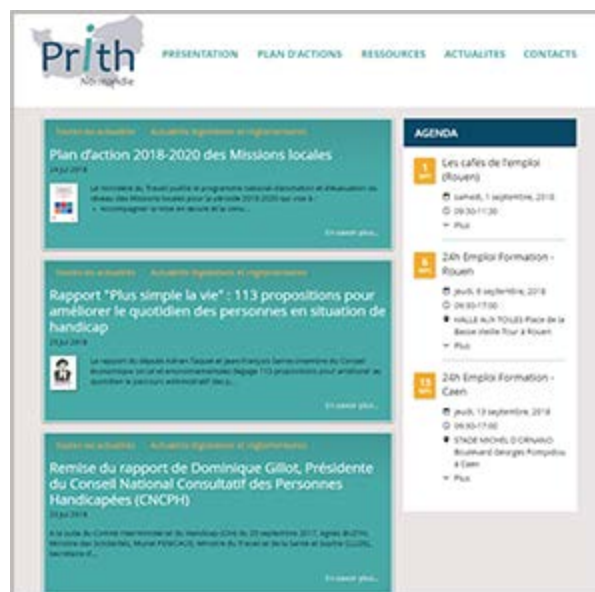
Prith Normandie

PRESENTATION PLAN D'ACTIONS RESSOURCES ACTUALITES CONTACTS

Toutes les actualités Actualité législative et réglementaire

Plan d'action 2018-2020 des Missions locales

24 Jul 2018

Le ministère du Travail publie le programme national d'animation et d'évaluation du réseau des Missions locales pour la période 2018-2020 qui vise à :
• Accompagner la mise en œuvre de la conv...

En savoir plus...

Toutes les actualités Actualité législative et réglementaire

Rapport "Plus simple la vie" : 113 propositions pour améliorer le quotidien des personnes en situation de handicap

23 Jul 2018

Le rapport du député Adrien Taquet et Jean-François Serres (membre du Conseil économique social et environnemental) dégage 113 propositions pour améliorer au quotidien le parcours administratif des p...

En savoir plus...

Toutes les actualités Actualité législative et réglementaire

Remise du rapport de Dominique Gillot, Présidente du Conseil National Consultatif des Personnes Handicapées (CNCPH)

20 Jul 2018

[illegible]

En savoir plus...

AGENDA

1 sept
Les cafés de l'emploi (Rouen)
samedi, 1 septembre, 2018
09:30-11:30
Plus

6 sept
24h Emploi Formation - Rouen
jeudi, 6 septembre, 2018
09:00-17:00
HALLE AUX TOILES Place de la Basse Vieille Tour à Rouen
Plus

13 sept
24h Emploi Formation - Caen
jeudi, 13 septembre, 2018
09:00-17:00
STADE MICHEL D'ORNANO Boulevard Georges Pompidou à Caen
Plus